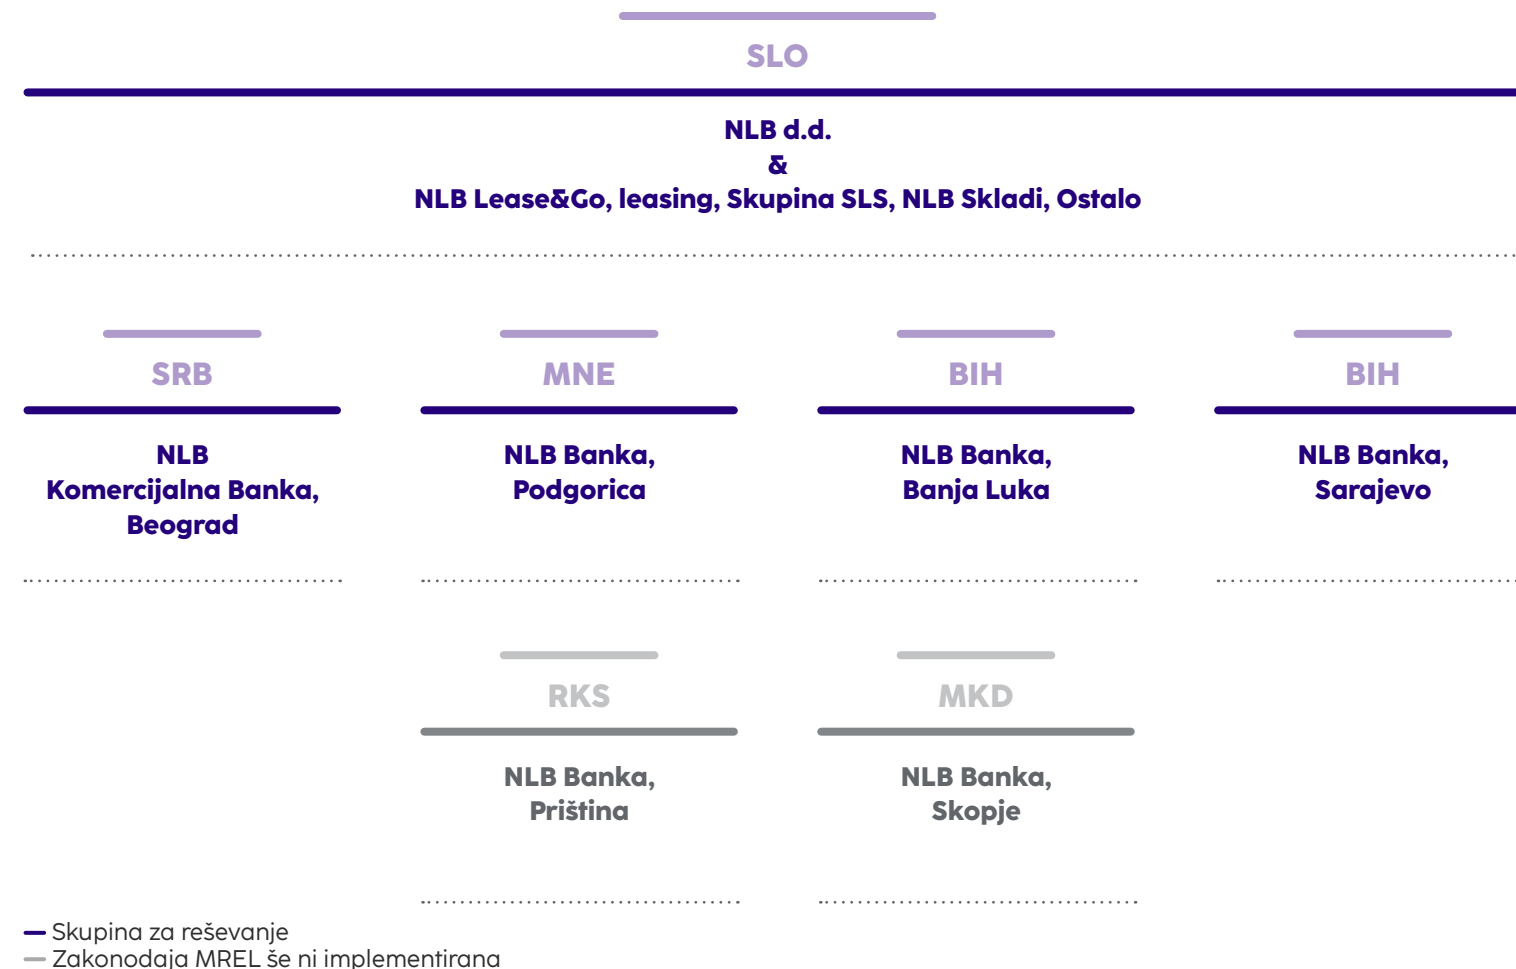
SLO

NLB d.d.
&
NLB Lease&Go, leasing, Skupina SLS, NLB Skladi, Ostalo

SRB

NLB Komercijalna Banka, Beograd

MNE

NLB Banka, Podgorica

BIH

NLB Banka, Banja Luka

BIH

NLB Banka, Sarajevo

RKS

NLB Banka, Priština

MKD

NLB Banka, Skopje

— Skupina za reševanje
— Zakonodaja MREL še ni implementirana